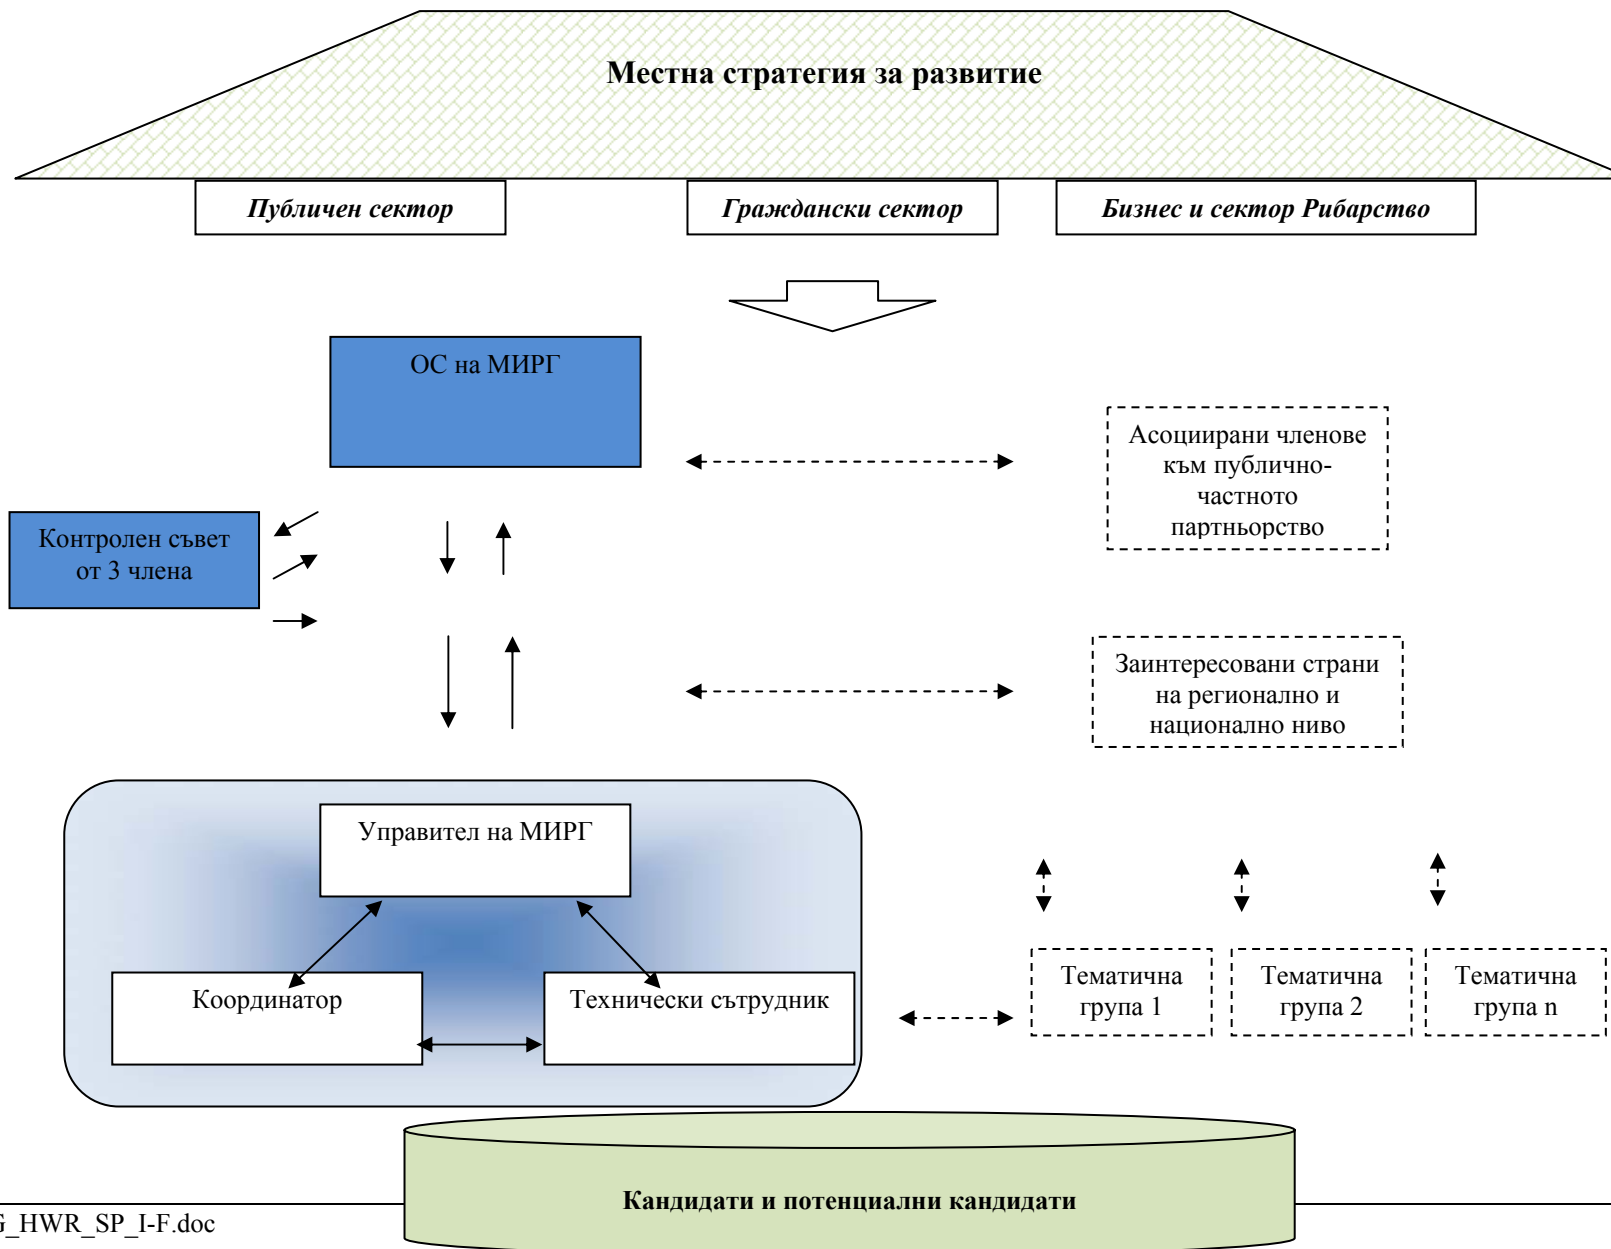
Местна стратегия за развитие

Публичен сектор

Граждански сектор

Бизнес и сектор Рибарство

ОС на МИРГ

Асоциирани членове към публично-частното партньорство

Контролен съвет от 3 члена

Заинтересовани страни на регионално и национално ниво

Управител на МИРГ

Координатор

Технически сътрудник

Тематична група 1

Тематична група 2

Тематична група n

Кандидати и потенциални кандидати

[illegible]G_HWR_SP_I-F.doc